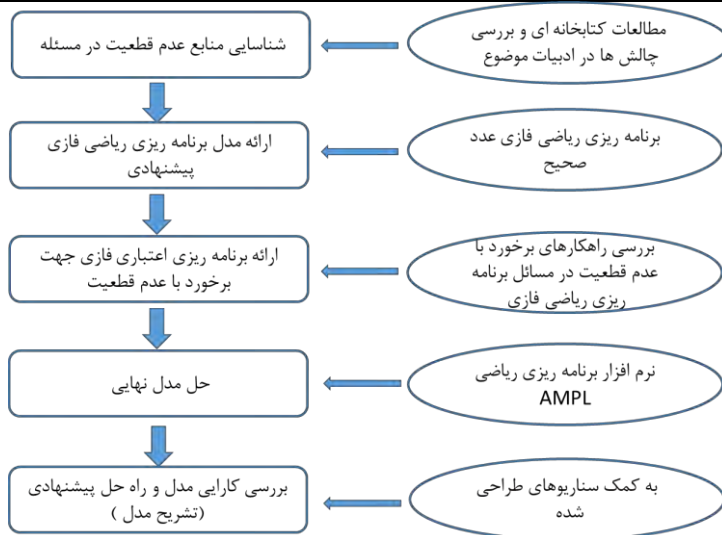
مطالعات کتابخانه ای و بررسی چالش ها در ادبیات موضوع

شناسایی منابع عدم قطعیت در مسئله

برنامه ریزی ریاضی فازی عدد صحیح

ارائه مدل برنامه ریزی ریاضی فازی پیشنهادی

بررسی راهکارهای برخورد با عدم قطعیت در مسائل برنامه ریزی ریاضی فازی

ارائه برنامه ریزی اعتباری فازی جهت برخورد با عدم قطعیت

نرم افزار برنامه ریزی ریاضی AMPL

حل مدل نهایی

به کمک سناریوهای طراحی شده

بررسی کارایی مدل و راه حل پیشنهادی (تشریح مدل )